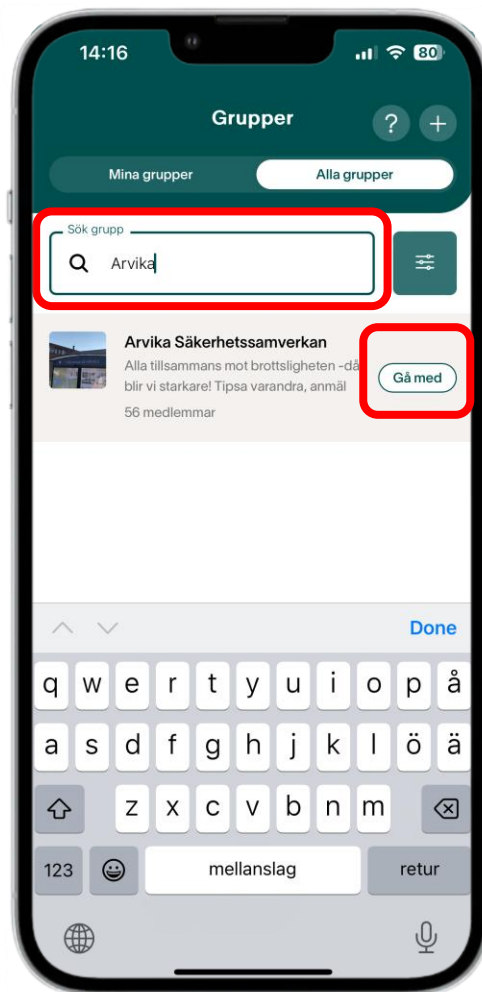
14:16

80

Grupper

?

+

Mina grupper

Alla grupper

Sök grupp

Arvika

Arvika Säkerhetssamverkan

Alla tillsammans mot brottsligheten -då blir vi starkare! Tipsa varandra, anmäl

56 medlemmar

Gå med

Done

q w e r t y u i o p å

a s d f g h j k l ö ä

z x c v b n m

123

mellanslag

retur